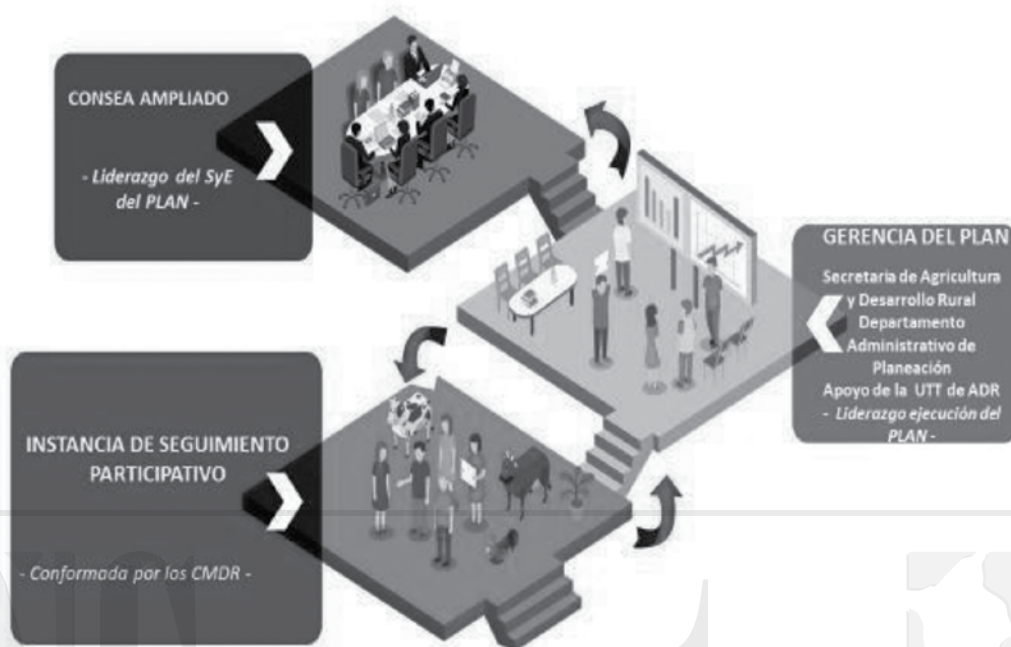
CONSEA AMPLIADO

- Liderazgo del SyE del PLAN -

GERENCIA DEL PLAN

Secretaria de Agricultura y Desarrollo Rural
Departamento Administrativo de Planeación
Apoyo de la UTT de ADR
- Liderazgo ejecución del PLAN -

INSTANCIA DE SEGUIMIENTO PARTICIPATIVO

- Conformada por los CMDR -